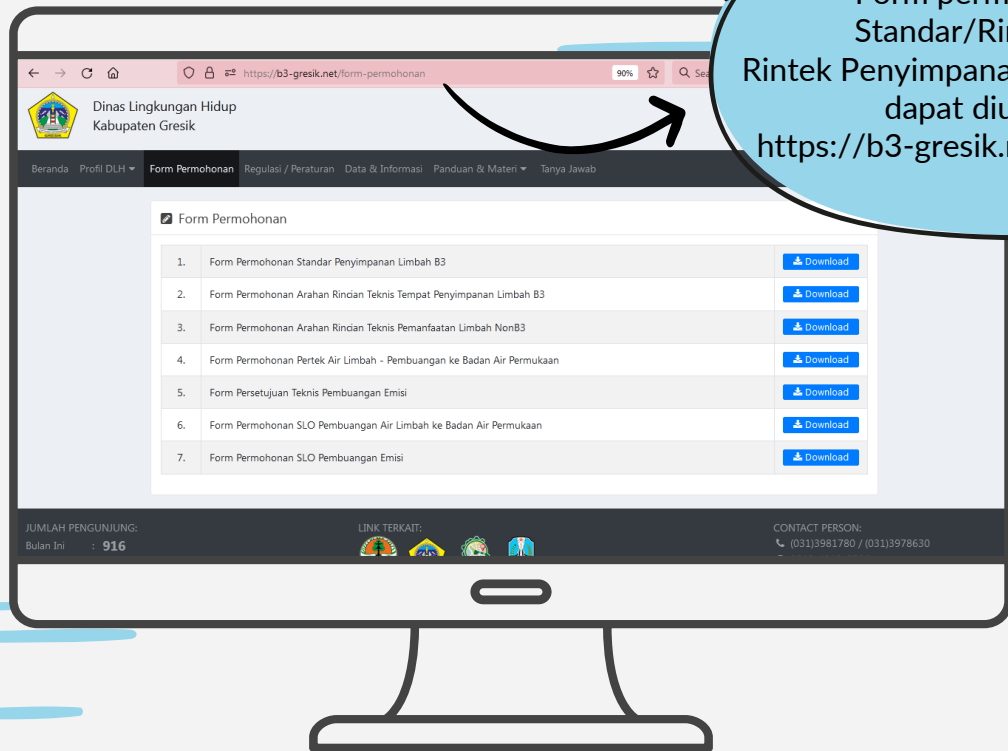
Form perm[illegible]
Standar/Ri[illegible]
Rintek Penyimpana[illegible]
dapat diu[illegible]
https://b3-gresik.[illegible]

https://b3-gresik.net/form-permohonan 90% Sea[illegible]

Dinas Lingkungan Hidup
Kabupaten Gresik

Beranda Profil DLH Form Permohonan Regulasi / Peraturan Data & Informasi Panduan & Materi Tanya Jawab

Form Permohonan

| | | |
|---|---|---|
| 1. | Form Permohonan Standar Penyimpanan Limbah B3 | Download |
| 2. | Form Permohonan Arahan Rincian Teknis Tempat Penyimpanan Limbah B3 | Download |
| 3. | Form Permohonan Arahan Rincian Teknis Pemanfaatan Limbah NonB3 | Download |
| 4. | Form Permohonan Pertek Air Limbah - Pembuangan ke Badan Air Permukaan | Download |
| 5. | Form Persetujuan Teknis Pembuangan Emisi | Download |
| 6. | Form Permohonan SLO Pembuangan Air Limbah ke Badan Air Permukaan | Download |
| 7. | Form Permohonan SLO Pembuangan Emisi | Download |

JUMLAH PENGUNJUNG:
Bulan Ini : 916

LINK TERKAIT:

CONTACT PERSON:
(031)3981780 / (031)3978630